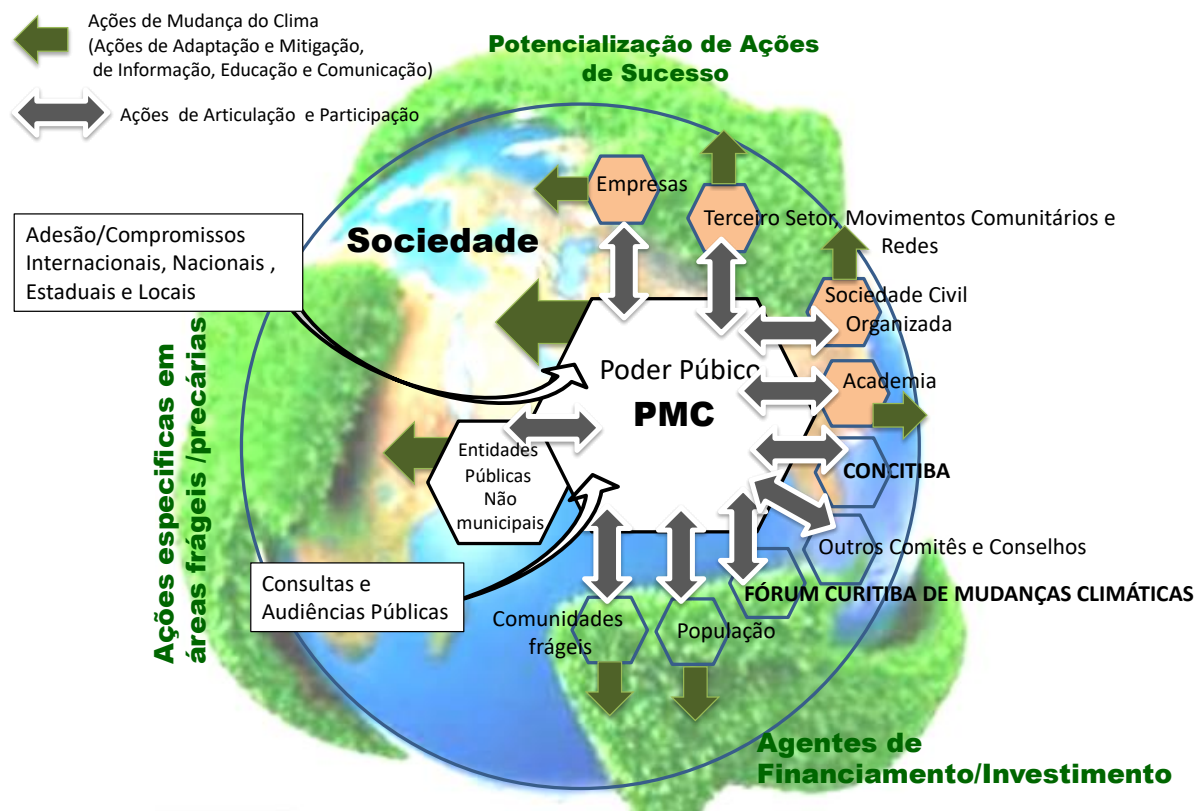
Ações de Mudança do Clima (Ações de Adaptação e Mitigação, de Informação, Educação e Comunicação)

Ações de Articulação e Participação

Potencialização de Ações de Sucesso

Adesão/Compromissos Internacionais, Nacionais , Estaduais e Locais

Sociedade

Empresas

Terceiro Setor, Movimentos Comunitários e Redes

Sociedade Civil Organizada

Poder Público

PMC

Academia

Entidades Públicas Não municipais

CONCITIBA

Outros Comitês e Conselhos

FÓRUM CURITIBA DE MUDANÇAS CLIMÁTICAS

Consultas e Audiências Públicas

Comunidades frágeis

População

Ações especificas em áreas frágeis /precárias

Agentes de Financiamento/Investimento